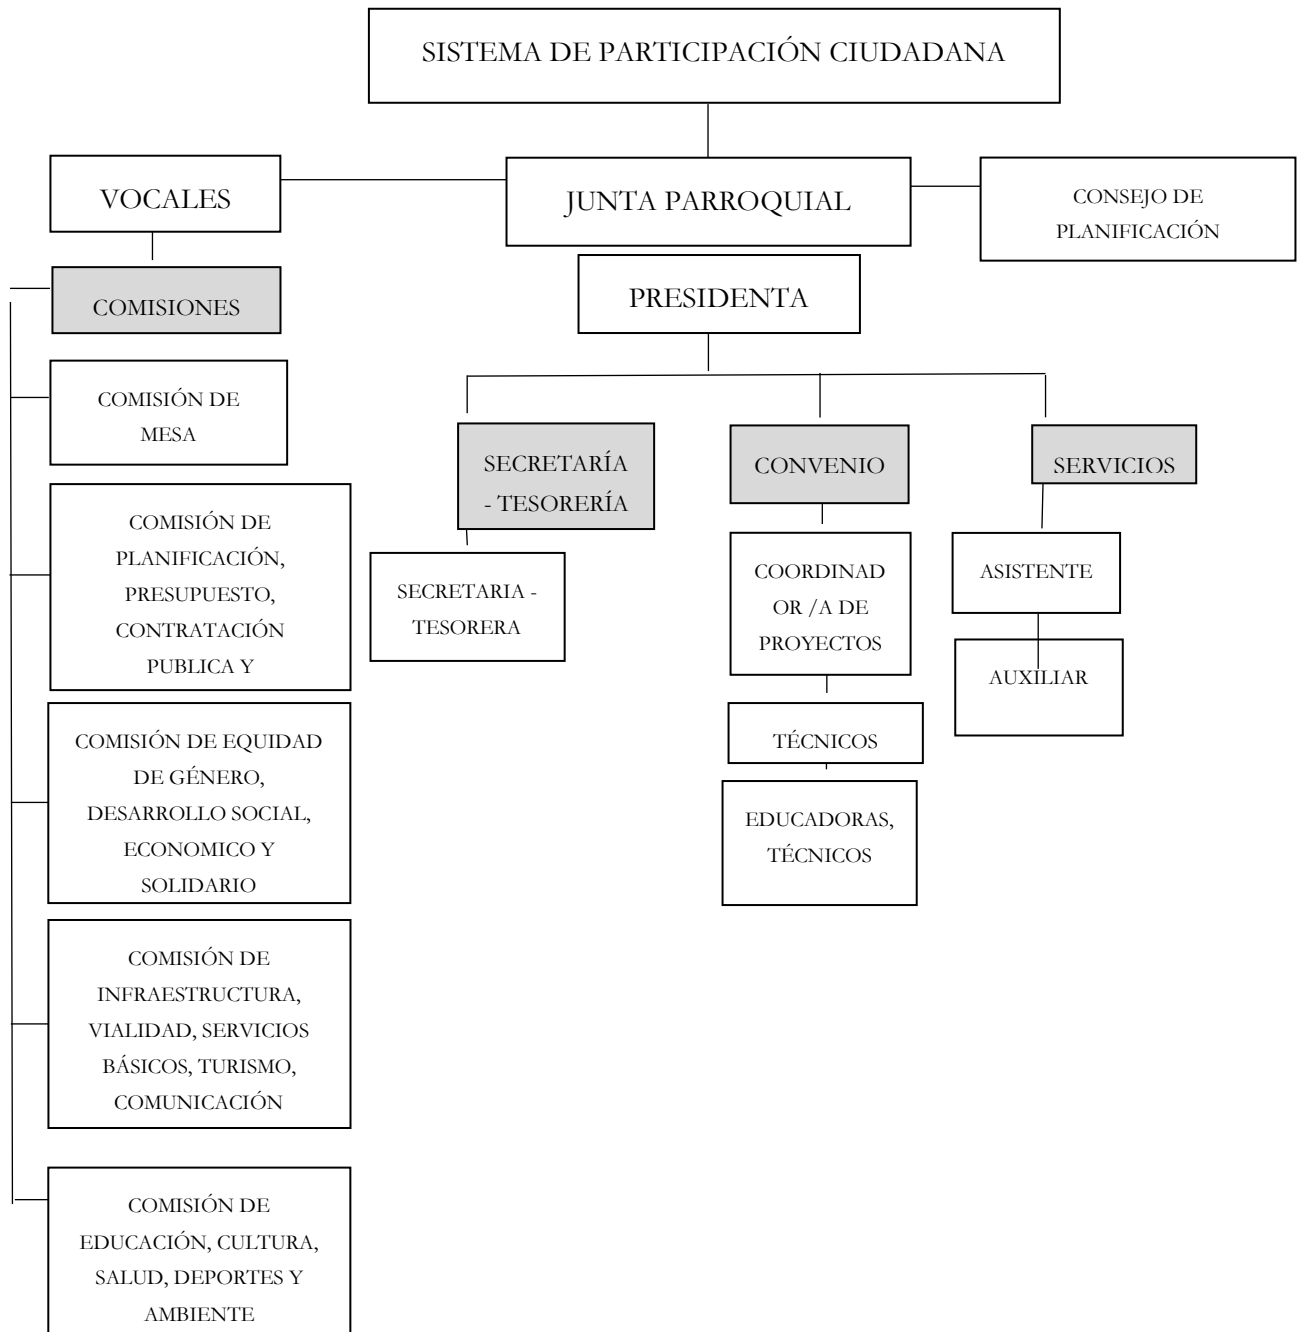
SISTEMA DE PARTICIPACIÓN CIUDADANA

VOCALES

JUNTA PARROQUIAL

CONSEJO DE PLANIFICACIÓN

COMISIONES

PRESIDENTA

COMISIÓN DE MESA

COMISIÓN DE PLANIFICACIÓN, PRESUPUESTO, CONTRATACIÓN PUBLICA Y

COMISIÓN DE EQUIDAD DE GÉNERO, DESARROLLO SOCIAL, ECONOMICO Y SOLIDARIO

COMISIÓN DE INFRAESTRUCTURA, VIALIDAD, SERVICIOS BÁSICOS, TURISMO, COMUNICACIÓN

COMISIÓN DE EDUCACIÓN, CULTURA, SALUD, DEPORTES Y AMBIENTE

SECRETARÍA - TESORERÍA

SECRETARIA - TESORERA

CONVENIO

COORDINADOR /A DE PROYECTOS

TÉCNICOS

EDUCADORAS, TÉCNICOS

SERVICIOS

ASISTENTE

AUXILIAR